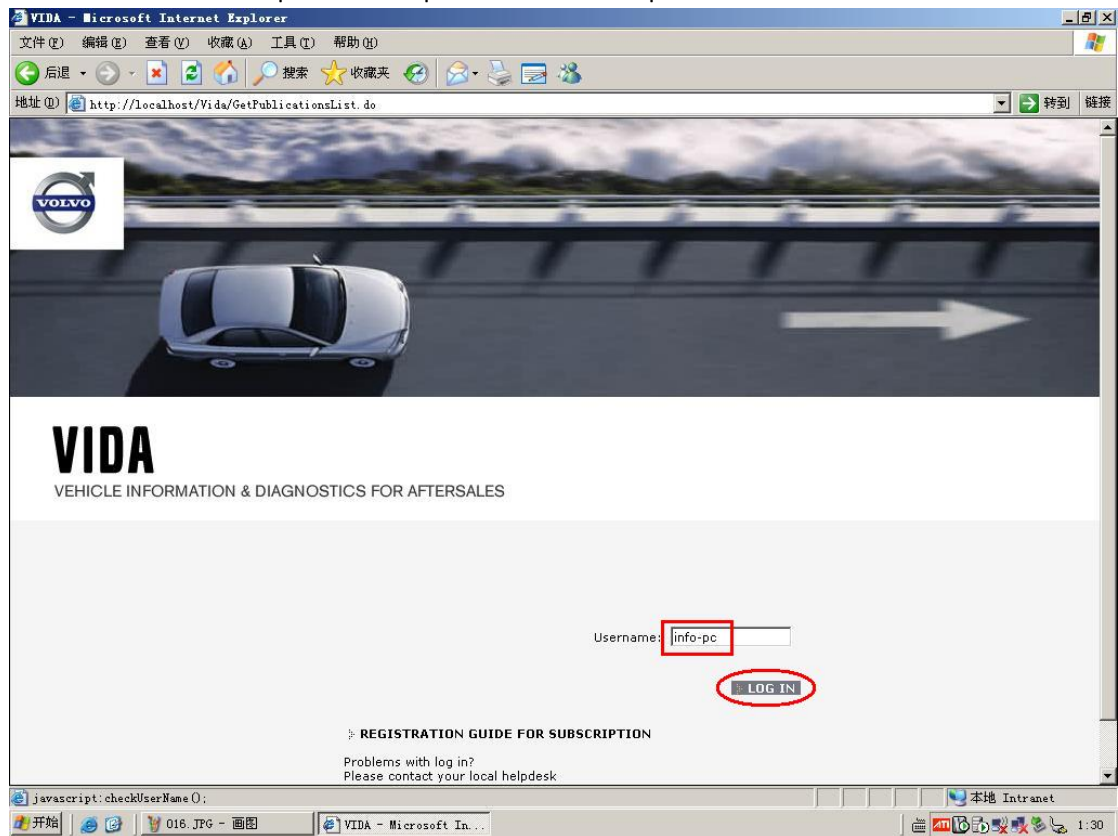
VIDA - Microsoft Internet Explorer

文件(F) 编辑(E) 查看(V) 收藏(A) 工具(T) 帮助(H)

后退 搜索 收藏夹

地址(D) http://localhost/Vida/GetPublicationsList.do 转到 链接

VOLVO

VIDA
VEHICLE INFORMATION & DIAGNOSTICS FOR AFTERSALES

Username: info-pc

LOG IN

REGISTRATION GUIDE FOR SUBSCRIPTION

Problems with log in?
Please contact your local helpdesk

javascript:checkUserName();

本地 Intranet

开始 016.JPG - 画图 VIDA - Microsoft In... 1:30